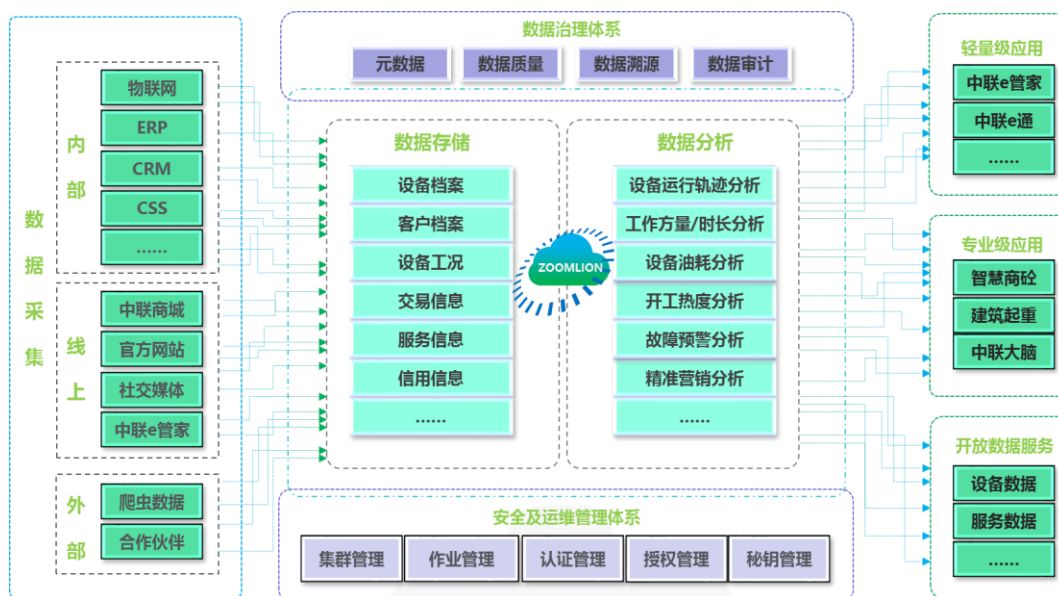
数据治理体系

元数据
数据质量
数据溯源
数据审计

数据采集

内部
物联网
ERP
CRM
CSS
……

线上
中联商城
官方网站
社交媒体
中联e管家

外部
爬虫数据
合作伙伴

数据存储
设备档案
客户档案
设备工况
交易信息
服务信息
信用信息
……

ZOOMLION

数据分析
设备运行轨迹分析
工作方量/时长分析
设备油耗分析
开工热度分析
故障预警分析
精准营销分析
……

轻量级应用
中联e管家
中联e通
……

专业级应用
智慧商砼
建筑起重
中联大脑

开放数据服务
设备数据
服务数据
……

安全及运维管理体系
集群管理
作业管理
认证管理
授权管理
秘钥管理